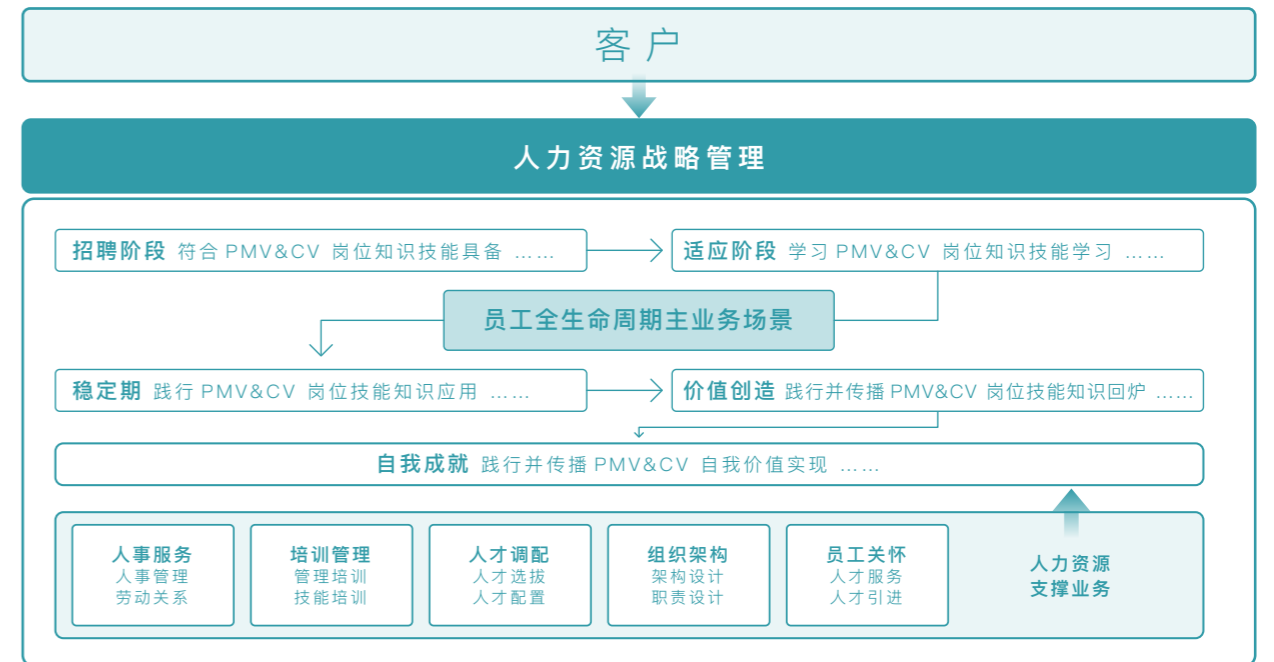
客户

人力资源战略管理

招聘阶段 符合 PMV&CV 岗位知识技能具备 ……

适应阶段 学习 PMV&CV 岗位知识技能学习 ……

员工全生命周期主业务场景

稳定期 践行 PMV&CV 岗位技能知识应用 ……

价值创造 践行并传播 PMV&CV 岗位技能知识回炉 ……

自我成就 践行并传播 PMV&CV 自我价值实现 ……

人事服务
人事管理
劳动关系

培训管理
管理培训
技能培训

人才调配
人才选拔
人才配置

组织架构
架构设计
职责设计

员工关怀
人才服务
人才引进

人力资源
支撑业务